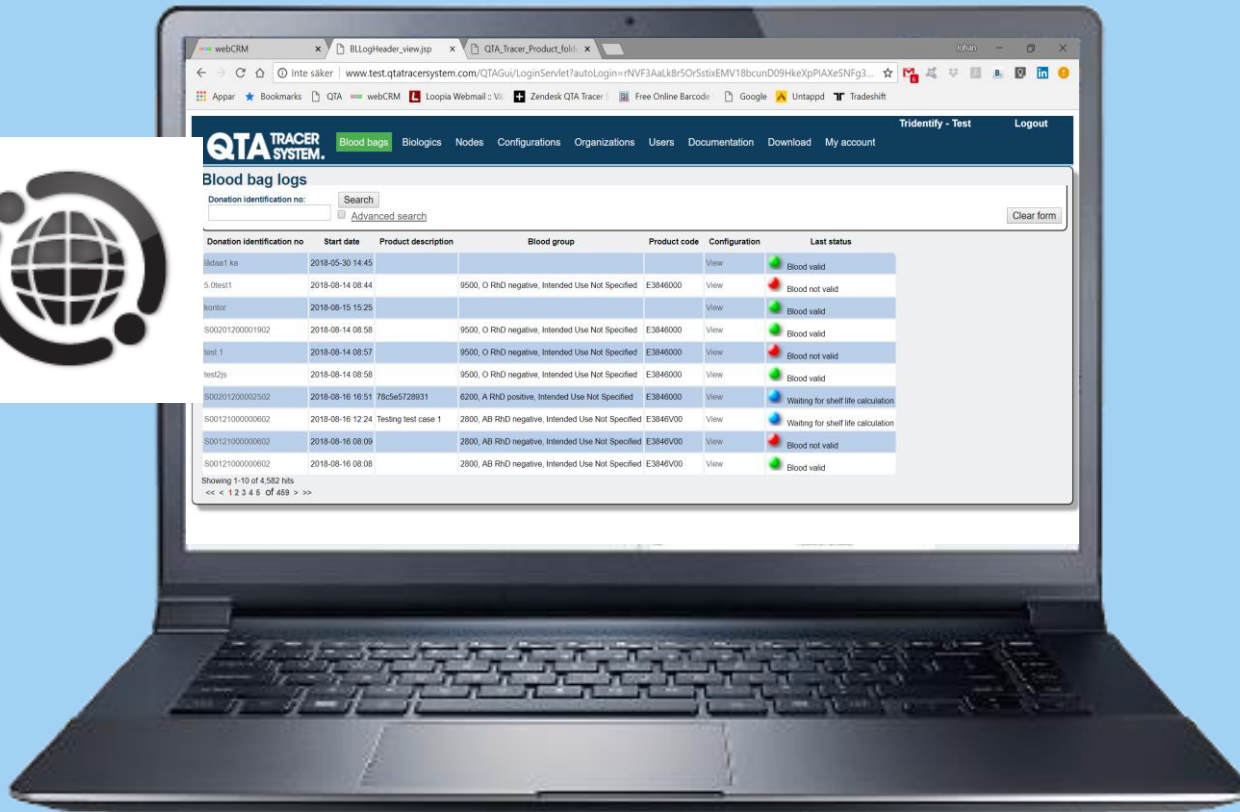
webCRM × BLLogHeader_view.jsp × QTA_Tracer_Product_fold ×

Johan

Inte säker | www.test.qtatracersystem.com/QTAGui/LoginServlet?autoLogin=rNVF3AaLkBr5OrSstixEMV18bcunD09HkeXpPIAXeSNFg3...

Appar Bookmarks QTA webCRM Loopia Webmail :: Vä Zendesk QTA Tracer S Free Online Barcode Google Untappd Tradeshift

Tridentify - Test Logout

QTA TRACER SYSTEM. Blood bags Biologics Nodes Configurations Organizations Users Documentation Download My account

Blood bag logs

Donation identification no: Search

Advanced search

Clear form

| Donation identification no | Start date | Product description | Blood group | Product code | Configuration | Last status |
|---|---|---|---|---|---|---|
| lådas1 ka | 2018-05-30 14:45 | | | | View | Blood valid |
| 5.0test1 | 2018-08-14 08:44 | | 9500, O RhD negative, Intended Use Not Specified | E3846000 | View | Blood not valid |
| kontor | 2018-08-15 15:25 | | | | View | Blood valid |
| S00201200001902 | 2018-08-14 08:58 | | 9500, O RhD negative, Intended Use Not Specified | E3846000 | View | Blood valid |
| test 1 | 2018-08-14 08:57 | | 9500, O RhD negative, Intended Use Not Specified | E3846000 | View | Blood not valid |
| test2js | 2018-08-14 08:58 | | 9500, O RhD negative, Intended Use Not Specified | E3846000 | View | Blood valid |
| S00201200002502 | 2018-08-16 16:51 | 78c5e5728931 | 6200, A RhD positive, Intended Use Not Specified | E3846000 | View | Waiting for shelf life calculation |
| S00121000000602 | 2018-08-16 12:24 | Testing test case 1 | 2800, AB RhD negative, Intended Use Not Specified | E3846V00 | View | Waiting for shelf life calculation |
| S00121000000602 | 2018-08-16 08:09 | | 2800, AB RhD negative, Intended Use Not Specified | E3846V00 | View | Blood not valid |
| S00121000000602 | 2018-08-16 08:08 | | 2800, AB RhD negative, Intended Use Not Specified | E3846V00 | View | Blood valid |

Showing 1-10 of 4,582 hits
<< < 1 2 3 4 5 of 459 > >>